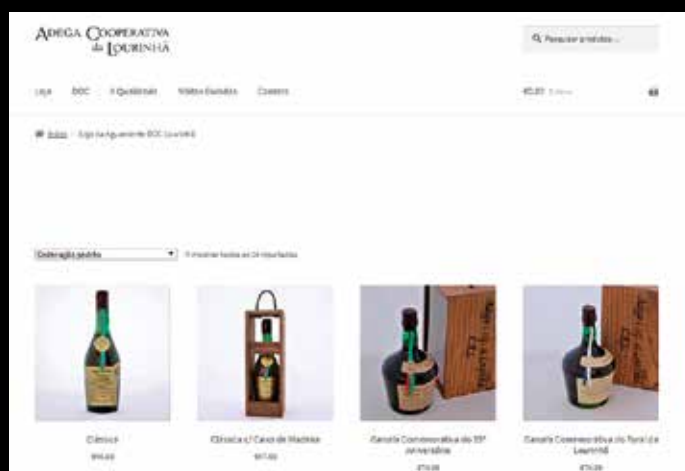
ADEGA COOPERATIVA da LOURINHÃ

Pesquisar produtos ...

Loja DOC A Qualidade Visitas Guiadas Contato

€0,00 0 itens

Início / Loja de Aguardente DOC Lourinhã

Ordenação padrão

A mostrar todos os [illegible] resultados

Clássica
€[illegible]

Clássica c/ Caixa de Madeira
€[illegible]

Garrafa Comemorativa do 25º aniversário
€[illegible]

Garrafa Comemorativa do Turismo Lourinhã
€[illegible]